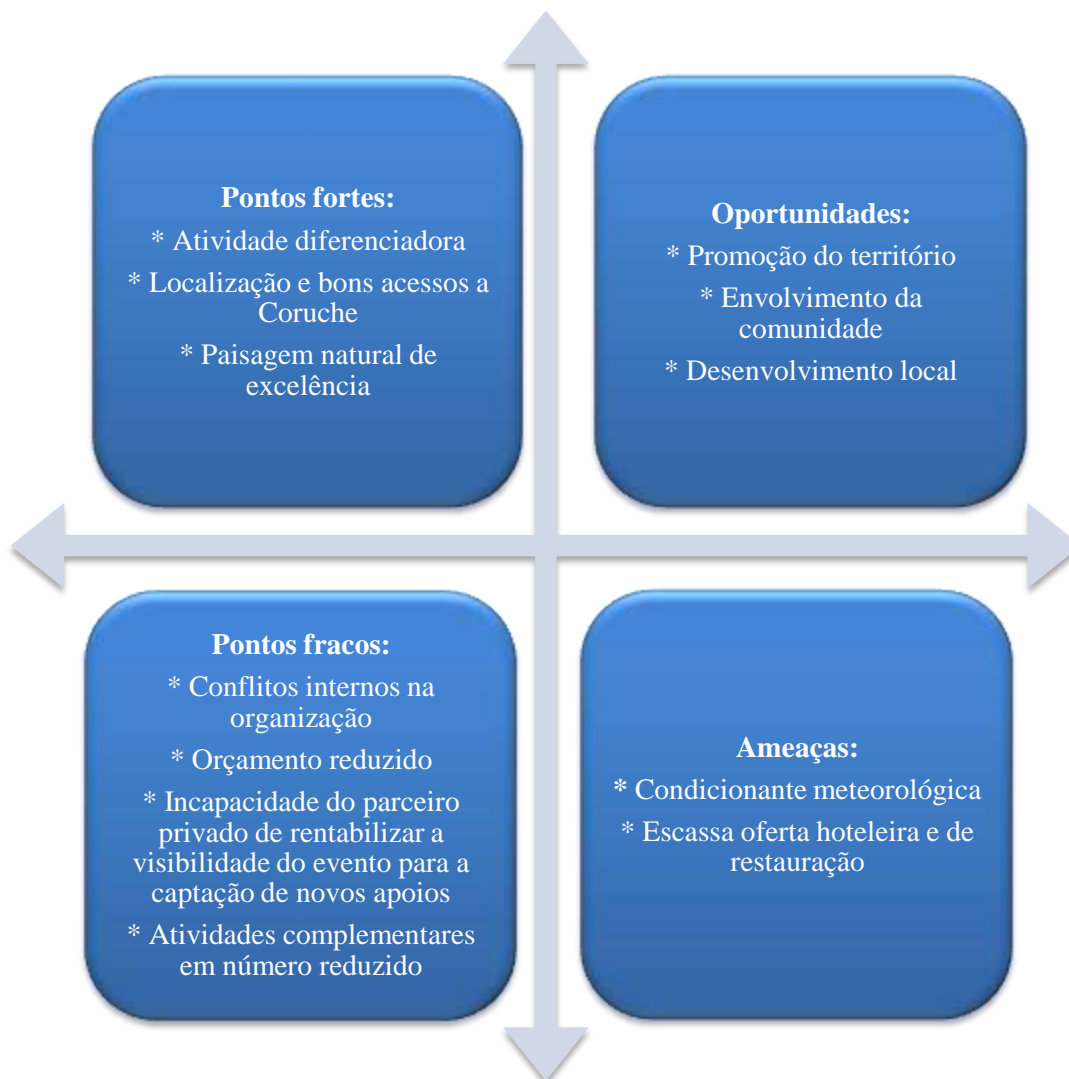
Pontos fortes:
* Atividade diferenciadora
* Localização e bons acessos a Coruche
* Paisagem natural de excelência

Oportunidades:
* Promoção do território
* Envolvimento da comunidade
* Desenvolvimento local

Pontos fracos:
* Conflitos internos na organização
* Orçamento reduzido
* Incapacidade do parceiro privado de rentabilizar a visibilidade do evento para a captação de novos apoios
* Atividades complementares em número reduzido

Ameaças:
* Condicionante meteorológica
* Escassa oferta hoteleira e de restauração